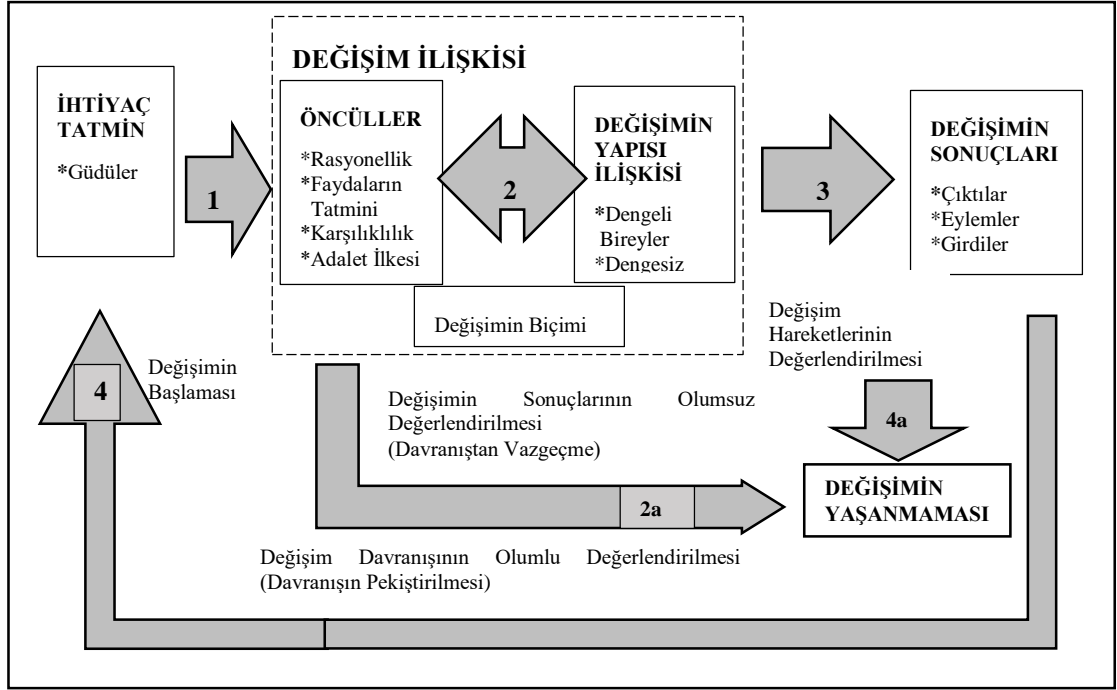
DEĞİŞİM İLİŞKİSİ

İHTİYAÇ TATMİN

*Güdüler

1

ÖNCÜLLER

*Rasyonellik
*Faydaların Tatmini
*Karşılıklılık
*Adalet İlkesi

2

DEĞİŞİMİN YAPISI İLİŞKİSİ

*Dengeli Bireyler
*Dengesiz

3

DEĞİŞİMİN SONUÇLARI

*Çıktılar
*Eylemler
*Girdiler

Değişimin Biçimi

Değişim Hareketlerinin Değerlendirilmesi

4

Değişimin Başlaması

Değişimin Sonuçlarının Olumsuz Değerlendirilmesi (Davranıştan Vazgeçme)

4a

2a

DEĞİŞİMİN YAŞANMAMASI

Değişim Davranışının Olumlu Değerlendirilmesi (Davranışın Pekiştirilmesi)